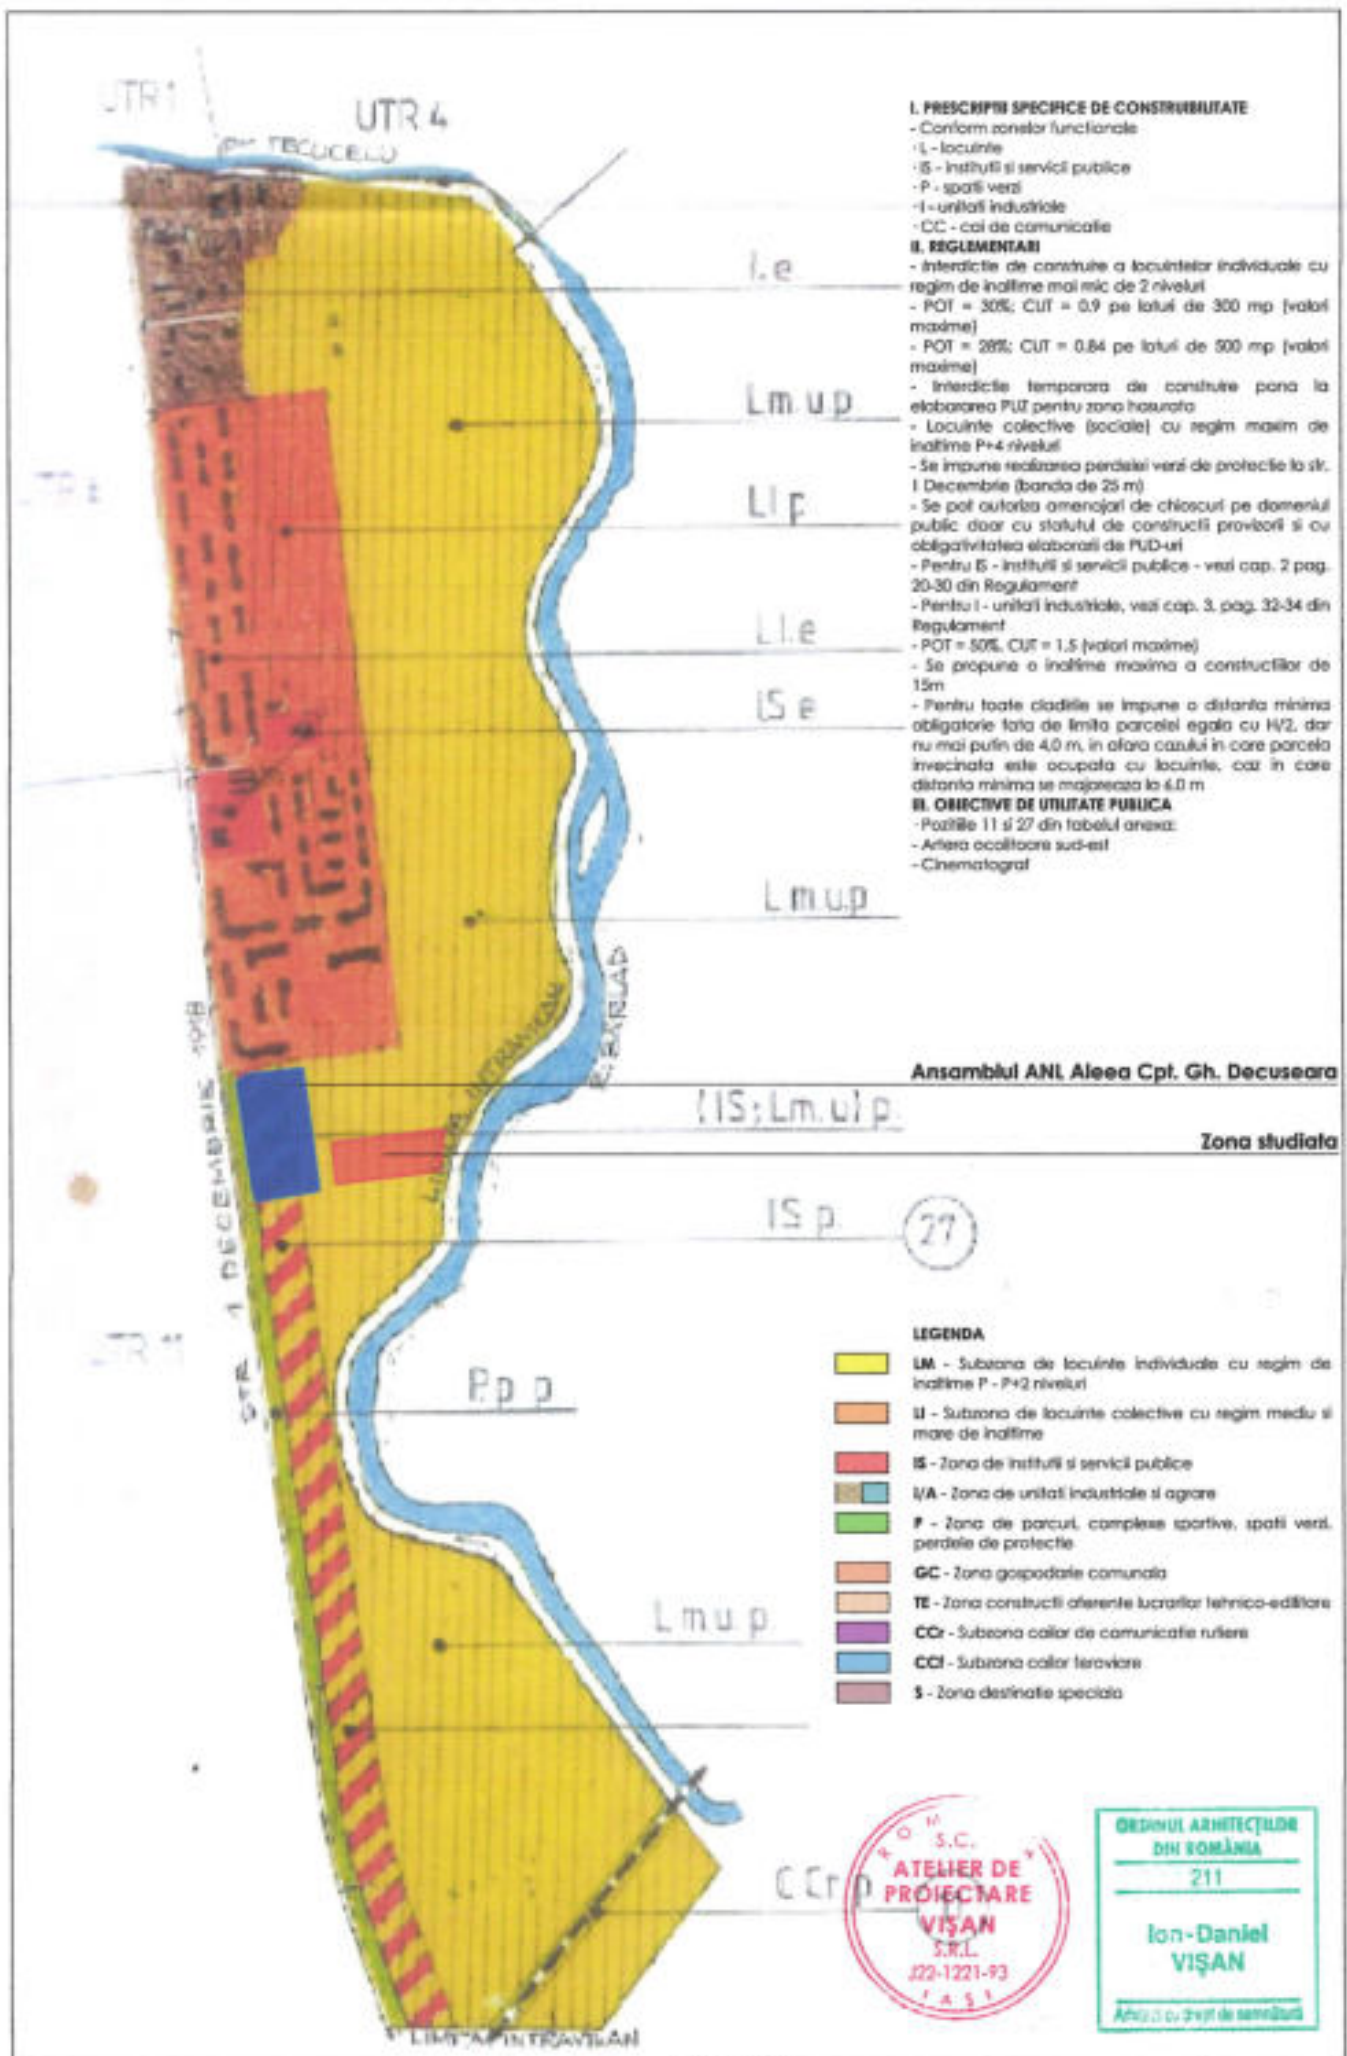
UTR1

UTR 4

PR. TECUCEL

L.e

Lm.u.p

Ll.p

Ll.e

IS.e

Lm.u.p

(IS;Lm.u).p.

IS.p.

27

P.p.p

Lm.u.p

CCr.p

STR. 1 DECEMBRIE 1918

LIMITA INTRAVILAN

R. BARLAD

LIMITA INTRAVILAN

I. PRESCRIPTII SPECIFICE DE CONSTRUIBILITATE
- Conform zonelor functionale
- L - locuinte
- IS - institutii si servicii publice
- P - spatii verzi
- I - unitati industriale
- CC - cai de comunicatie
II. REGLEMENTARI
- Interdictie de construire a locuintelor individuale cu regim de inaltime mai mic de 2 niveluri
- POT = 30%; CUT = 0.9 pe loturi de 300 mp (valori maxime)
- POT = 28%; CUT = 0.84 pe loturi de 500 mp (valori maxime)
- Interdictie temporara de construire pana la elaborarea PUZ pentru zona hasurata
- Locuinte colective (sociale) cu regim maxim de inaltime P+4 niveluri
- Se impune realizarea perdelei verzi de protectie la str. 1 Decembrie (banda de 25 m)
- Se pot autoriza amenajari de chioscuri pe domeniul public doar cu statutul de constructii provizorii si cu obligativitatea elaborarii de PUD-uri
- Pentru IS - institutii si servicii publice - vezi cap. 2 pag. 20-30 din Regulament
- Pentru I - unitati industriale, vezi cap. 3, pag. 32-34 din Regulament
- POT = 50%, CUT = 1,5 (valori maxime)
- Se propune o inaltime maxima a constructiilor de 15m
- Pentru toate cladirile se impune o distanta minima obligatorie fata de limita parcelei egala cu H/2, dar nu mai putin de 4,0 m, in afara cazului in care parcela invecinata este ocupata cu locuinte, caz in care distanta minima se majoreaza la 6,0 m
III. OBIECTIVE DE UTILITATE PUBLICA
- Pozitiile 11 si 27 din tabelul anexa:
- Artera ocolitoare sud-est
- Cinematograf

Ansamblul ANL Aleea Cpt. Gh. Decuseara

Zona studiata

LEGENDA
LM - Subzona de locuinte individuale cu regim de inaltime P - P+2 niveluri
LI - Subzona de locuinte colective cu regim mediu si mare de inaltime
IS - Zona de institutii si servicii publice
I/A - Zona de unitati industriale si agrare
P - Zona de parcuri, complexe sportive, spatii verzi, perdele de protectie
GC - Zona gospodarie comunala
TE - Zona constructii aferente lucrarilor tehnico-edilitare
CCr - Subzona cailor de comunicatie rutiere
CCf - Subzona cailor feroviare
S - Zona destinatie speciala

ROMANIA S.C. ATELIER DE PROIECTARE VIŞAN S.R.L. J22-1221-93 IAŞI

ORDINUL ARHITECŢILOR DIN ROMÂNIA
211
Ion-Daniel VIŞAN
Arhitect cu drept de semnătură